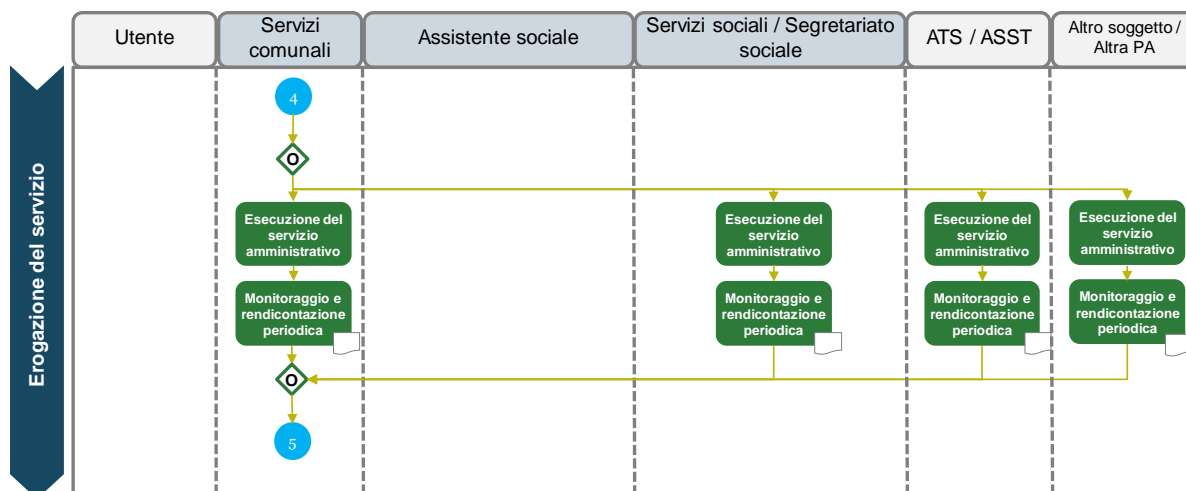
Utente

Servizi comunali

Assistente sociale

Servizi sociali / Segretariato sociale

ATS / ASST

Altro soggetto / Altra PA

Erogazione del servizio

4

O

Esecuzione del servizio amministrativo

Monitoraggio e rendicontazione periodica

Esecuzione del servizio amministrativo

Monitoraggio e rendicontazione periodica

Esecuzione del servizio amministrativo

Monitoraggio e rendicontazione periodica

Esecuzione del servizio amministrativo

Monitoraggio e rendicontazione periodica

O

5